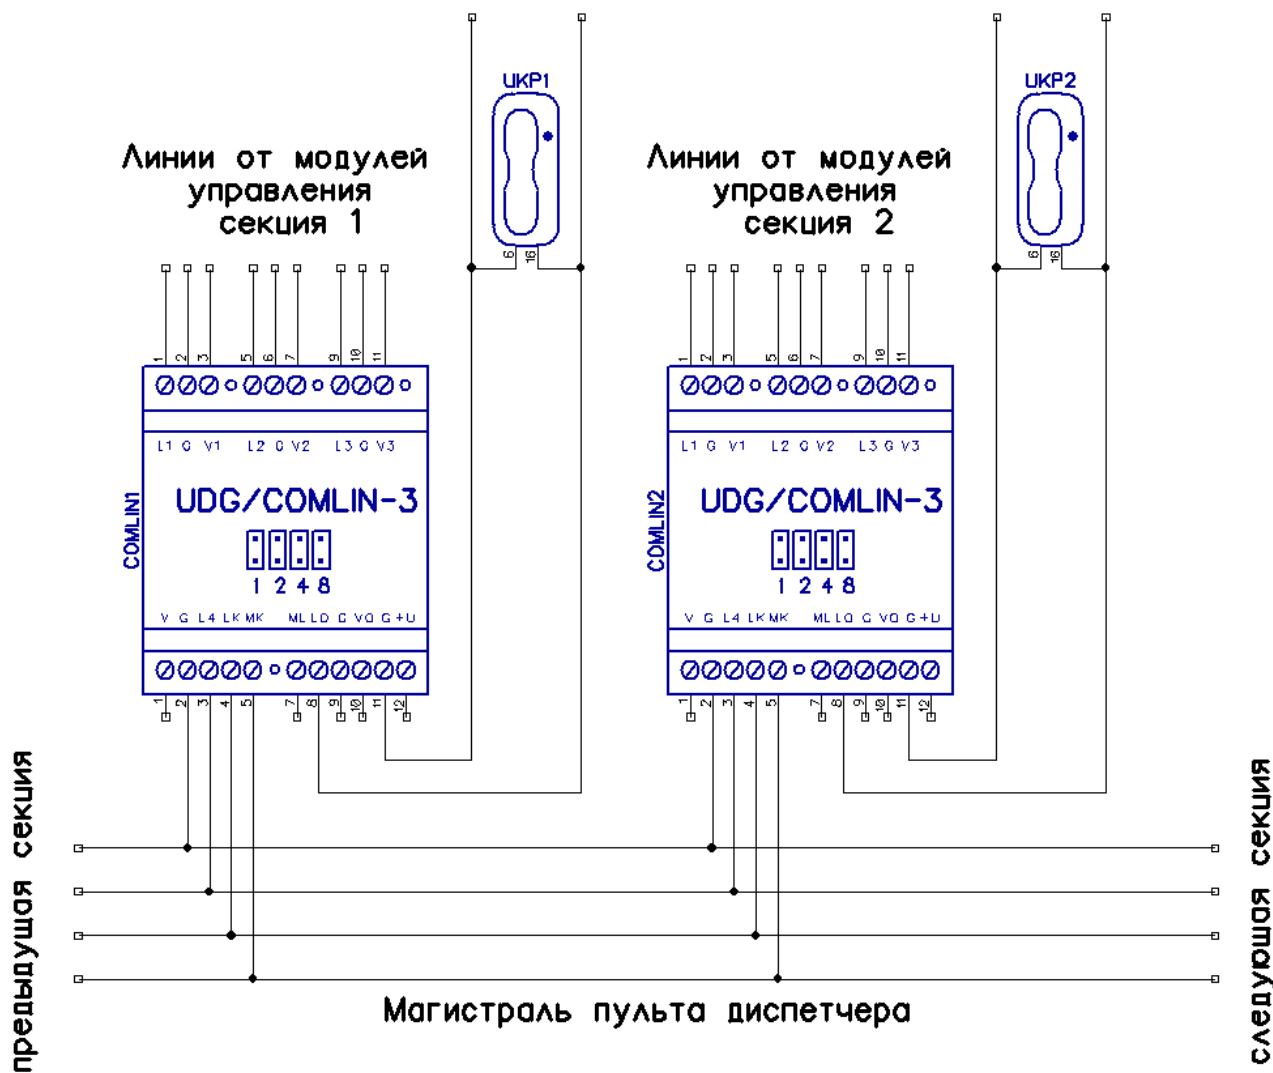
UKP1

UKP2

Линии от модулей управления секция 1

Линии от модулей управления секция 2

6 16

6 16

1 2 3 5 6 7 9 10 11

1 2 3 5 6 7 9 10 11

L1 G V1 L2 G V2 L3 G V3

L1 G V1 L2 G V2 L3 G V3

COMLIN1

UDG/COMLIN-3

1 2 4 8

COMLIN2

UDG/COMLIN-3

1 2 4 8

V G L4 LK MK ML LO G VO G +U

V G L4 LK MK ML LO G VO G +U

1 2 3 4 5 7 8 9 10 11 12

1 2 3 4 5 7 8 9 10 11 12

предыдущая секция

следующая секция

Магистраль пульта диспетчера